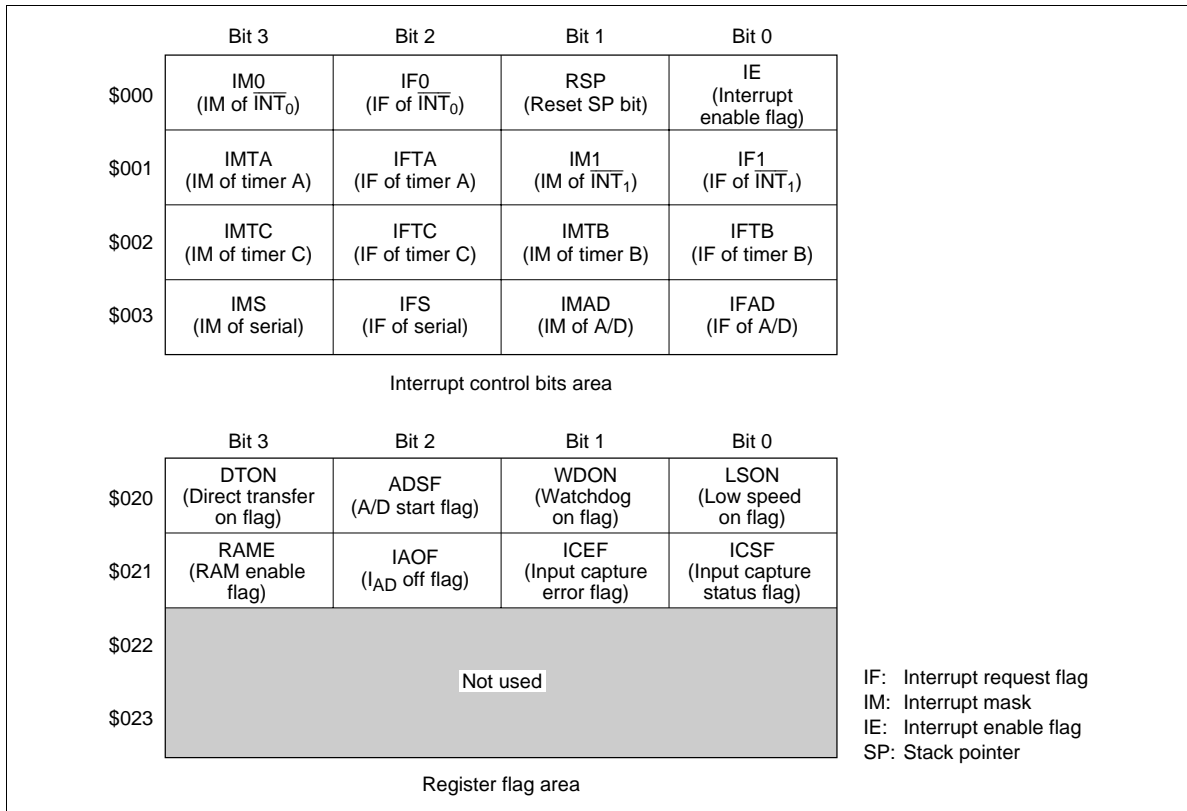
|  | Bit 3 | Bit 2 | Bit 1 | Bit 0 |
|---|---|---|---|---|
| \$000 | IM0 (IM of $\overline{INT}_0$) | IF0 (IF of $\overline{INT}_0$) | RSP (Reset SP bit) | IE (Interrupt enable flag) |
| \$001 | IMTA (IM of timer A) | IFTA (IF of timer A) | IM1 (IM of $\overline{INT}_1$) | IF1 (IF of $\overline{INT}_1$) |
| \$002 | IMTC (IM of timer C) | IFTC (IF of timer C) | IMTB (IM of timer B) | IFTB (IF of timer B) |
| \$003 | IMS (IM of serial) | IFS (IF of serial) | IMAD (IM of A/D) | IFAD (IF of A/D) |

Interrupt control bits area

|  | Bit 3 | Bit 2 | Bit 1 | Bit 0 |
|---|---|---|---|---|
| \$020 | DTON (Direct transfer on flag) | ADSF (A/D start flag) | WDON (Watchdog on flag) | LSON (Low speed on flag) |
| \$021 | RAME (RAM enable flag) | IAOF ($I_{AD}$ off flag) | ICEF (Input capture error flag) | ICSF (Input capture status flag) |
| \$022 | Not used | | | |
| \$023 | | | | |

Register flag area

IF: Interrupt request flag
IM: Interrupt mask
IE: Interrupt enable flag
SP: Stack pointer